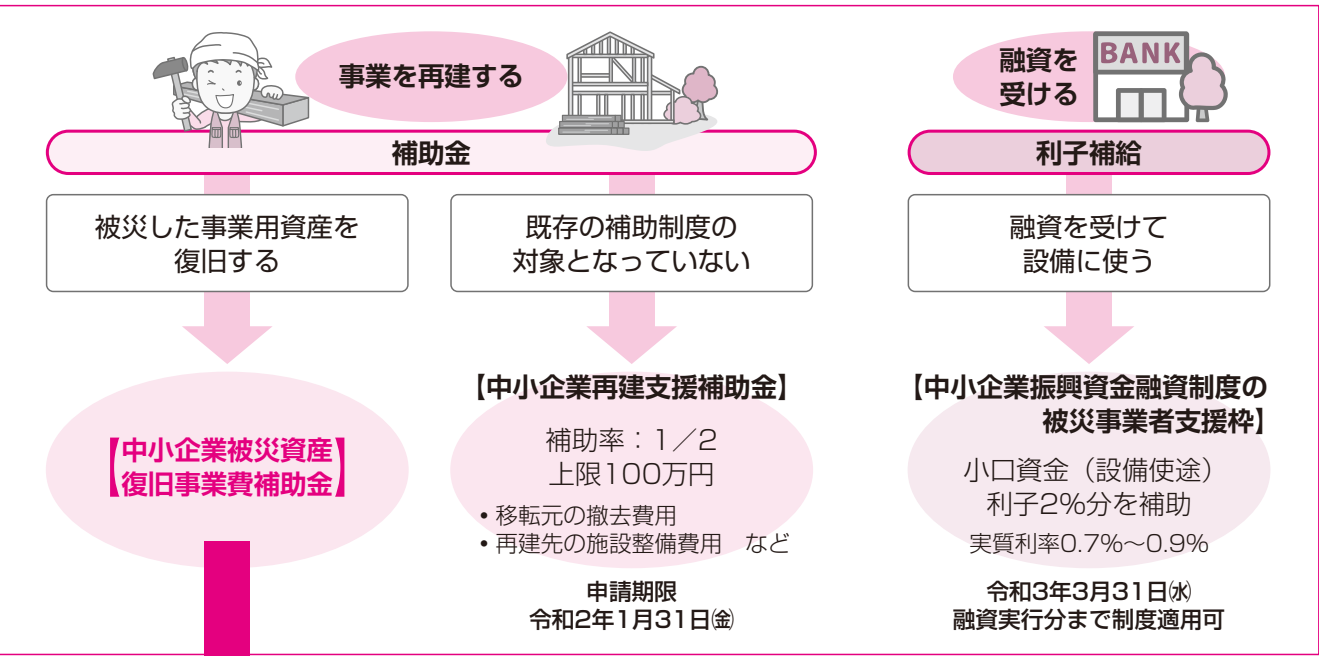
事業を再建する

補助金

被災した事業用資産を復旧する

【中小企業被災資産復旧事業費補助金】

既存の補助制度の対象となっていない

【中小企業再建支援補助金】

補助率：1／2
上限100万円

• 移転元の撤去費用
• 再建先の施設整備費用　など

申請期限
令和2年1月31日㈮

融資を受ける

BANK

利子補給

融資を受けて設備に使う

【中小企業振興資金融資制度の被災事業者支援枠】

小口資金（設備使途）
利子2%分を補助
実質利率0.7%～0.9%

令和3年3月31日㈬
融資実行分まで制度適用可